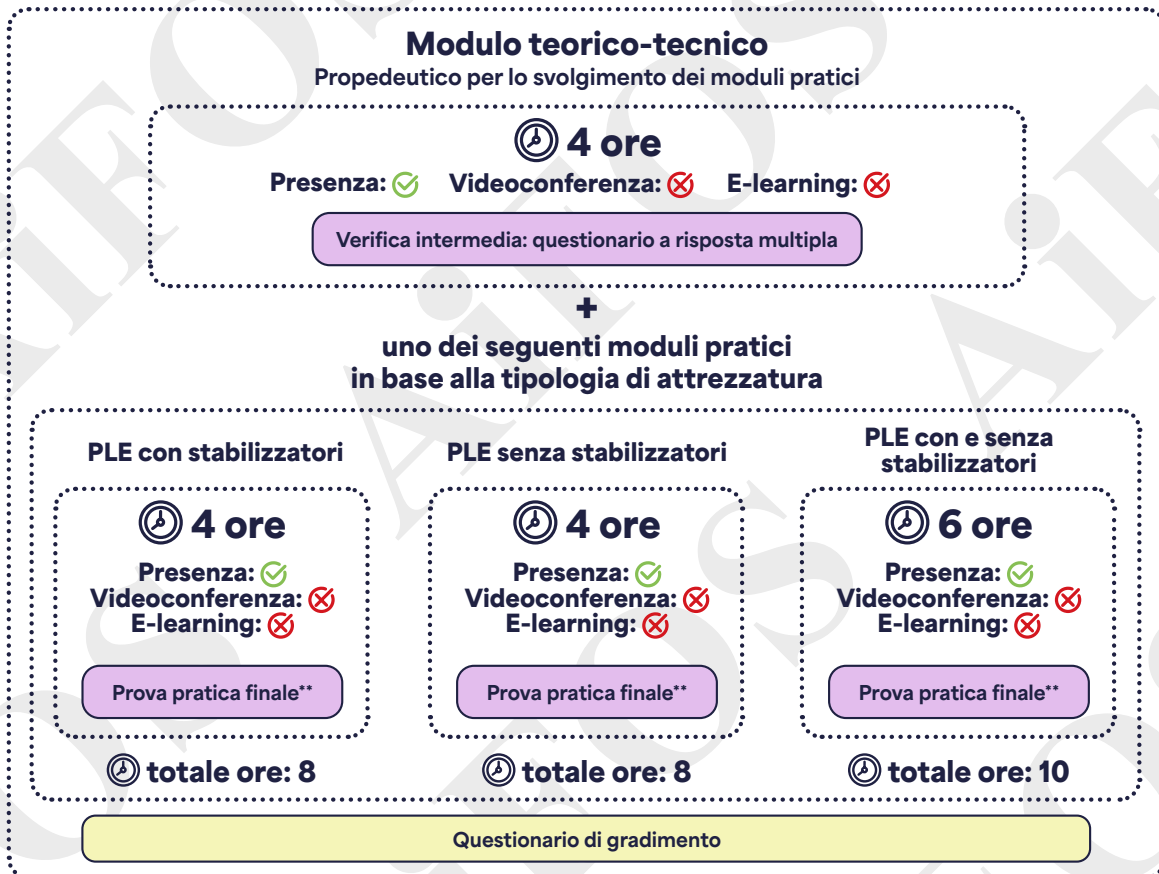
Modulo teorico-tecnico
Propedeutico per lo svolgimento dei moduli pratici

4 ore
Presenza: ✓ Videoconferenza: ✗ E-learning: ✗
Verifica intermedia: questionario a risposta multipla

+
uno dei seguenti moduli pratici in base alla tipologia di attrezzatura

PLE con stabilizzatori
4 ore
Presenza: ✓
Videoconferenza: ✗
E-learning: ✗
Prova pratica finale**
totale ore: 8

PLE senza stabilizzatori
4 ore
Presenza: ✓
Videoconferenza: ✗
E-learning: ✗
Prova pratica finale**
totale ore: 8

PLE con e senza stabilizzatori
6 ore
Presenza: ✓
Videoconferenza: ✗
E-learning: ✗
Prova pratica finale**
totale ore: 10

Questionario di gradimento